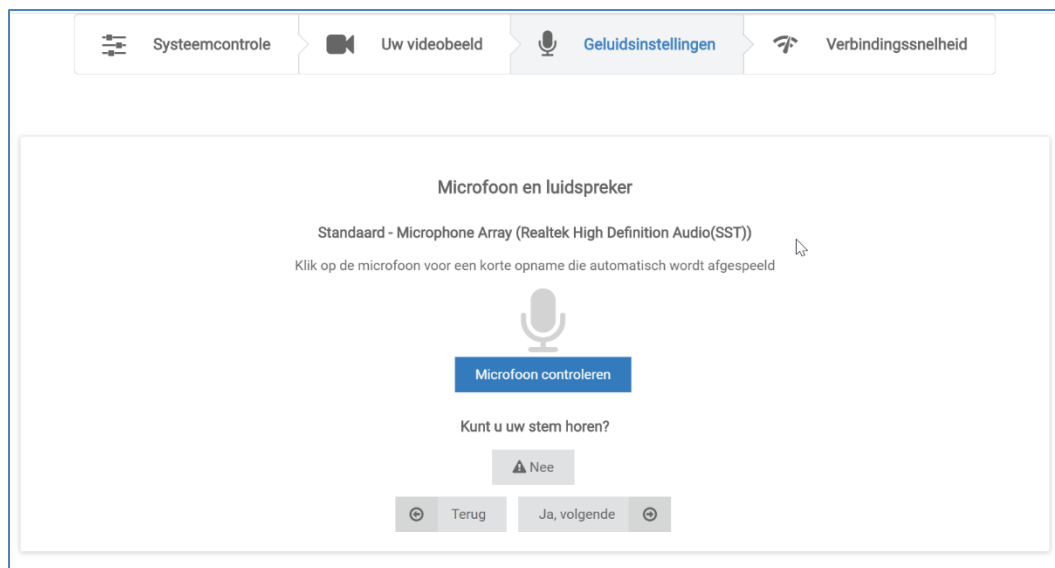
Systeemcontrole
Uw videobeeld
Geluidsinstellingen
Verbindingssnelheid

Microfoon en luidspreker

Standaard - Microphone Array (Realtek High Definition Audio(SST))

Klik op de microfoon voor een korte opname die automatisch wordt afgespeeld

Microfoon controleren

Kunt u uw stem horen?

Nee

Terug

Ja, volgende